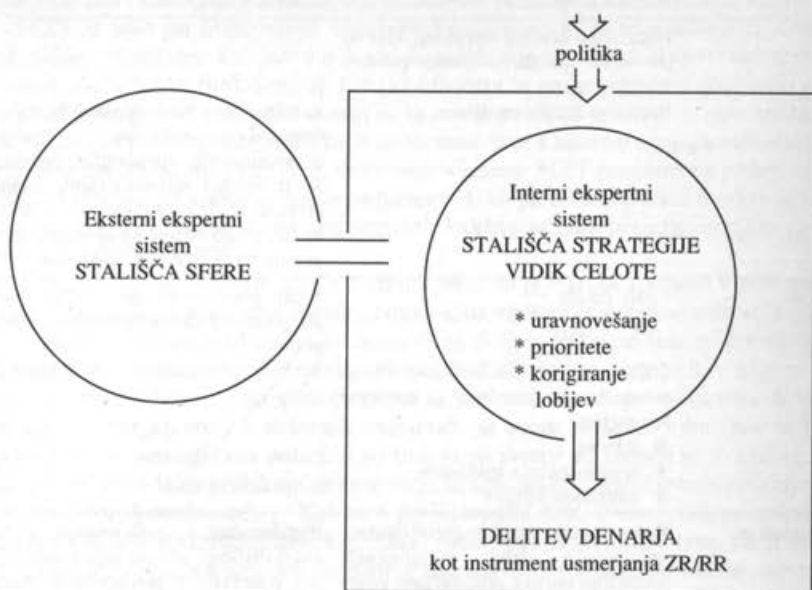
politika

Eksterni ekspertni sistem STALIŠČA SFERE

Interni ekspertni sistem STALIŠČA STRATEGIJE VIDIK CELOTE

* uravnovešanje
* prioritete
* korigiranje lobijev

DELITEV DENARJA
kot instrument usmerjanja ZR/RR